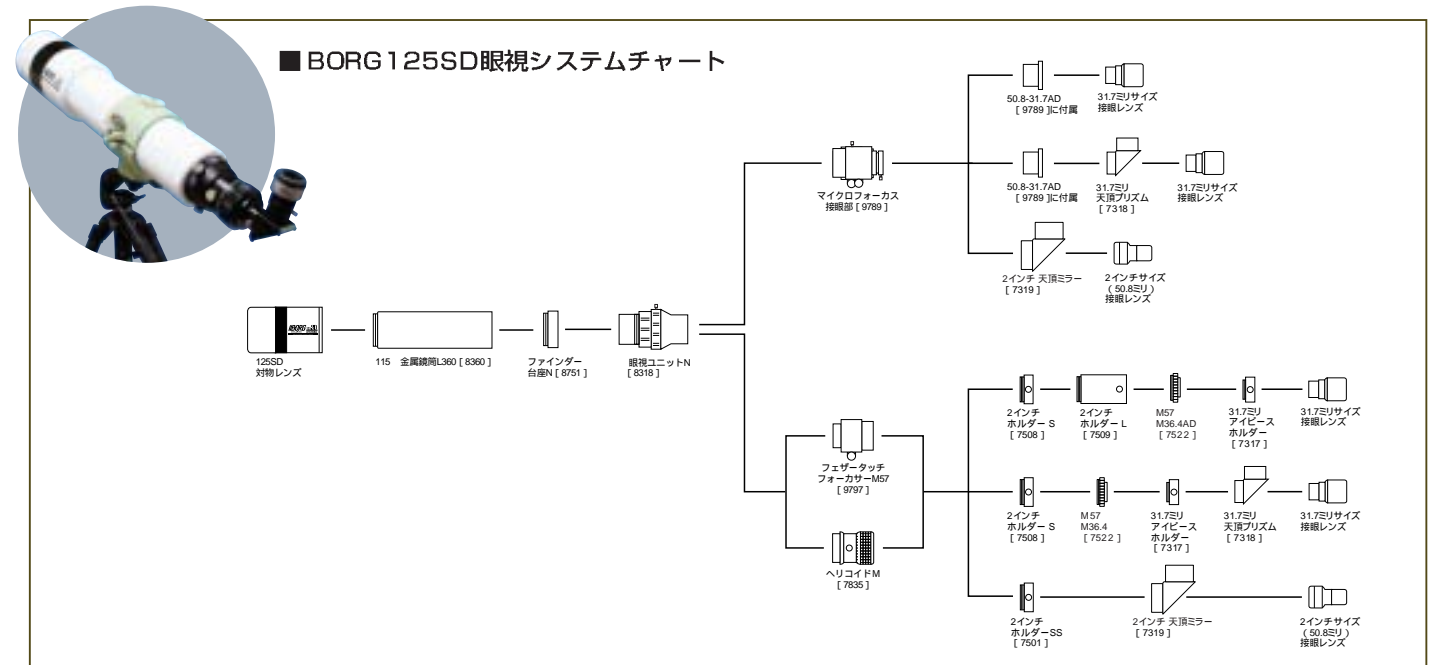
■ BORG125SD眼視システムチャート

125SD
対物レンズ

115 金属鏡筒L360 [ 8360 ]

ファインダー
台座N [ 8751 ]

眼視ユニットN
[ 8318 ]

マイクロフォーカス
接眼部 [ 9789 ]

50.8-31.7AD
[ 9789 ]に付属

31.7ミリサイズ
接眼レンズ

50.8-31.7AD
[ 9789 ]に付属

31.7ミリ
天頂プリズム
[ 7318 ]

31.7ミリサイズ
接眼レンズ

2インチ 天頂ミラー
[ 7319 ]

2インチサイズ
(50.8ミリ)
接眼レンズ

フェザータッチ
フォーカサーM57
[ 9797 ]

ヘリコイドM
[ 7835 ]

2インチ
ホルダー S
[ 7508 ]

2インチ
ホルダー L
[ 7509 ]

M57
M36.4AD
[ 7522 ]

31.7ミリ
アイピース
ホルダー
[ 7317 ]

31.7ミリサイズ
接眼レンズ

2インチ
ホルダー S
[ 7508 ]

M57
M36.4
[ 7522 ]

31.7ミリ
アイピース
ホルダー
[ 7317 ]

31.7ミリ
天頂プリズム
[ 7318 ]

31.7ミリサイズ
接眼レンズ

2インチ
ホルダーSS
[ 7501 ]

2インチ 天頂ミラー
[ 7319 ]

2インチサイズ
(50.8ミリ)
接眼レンズ